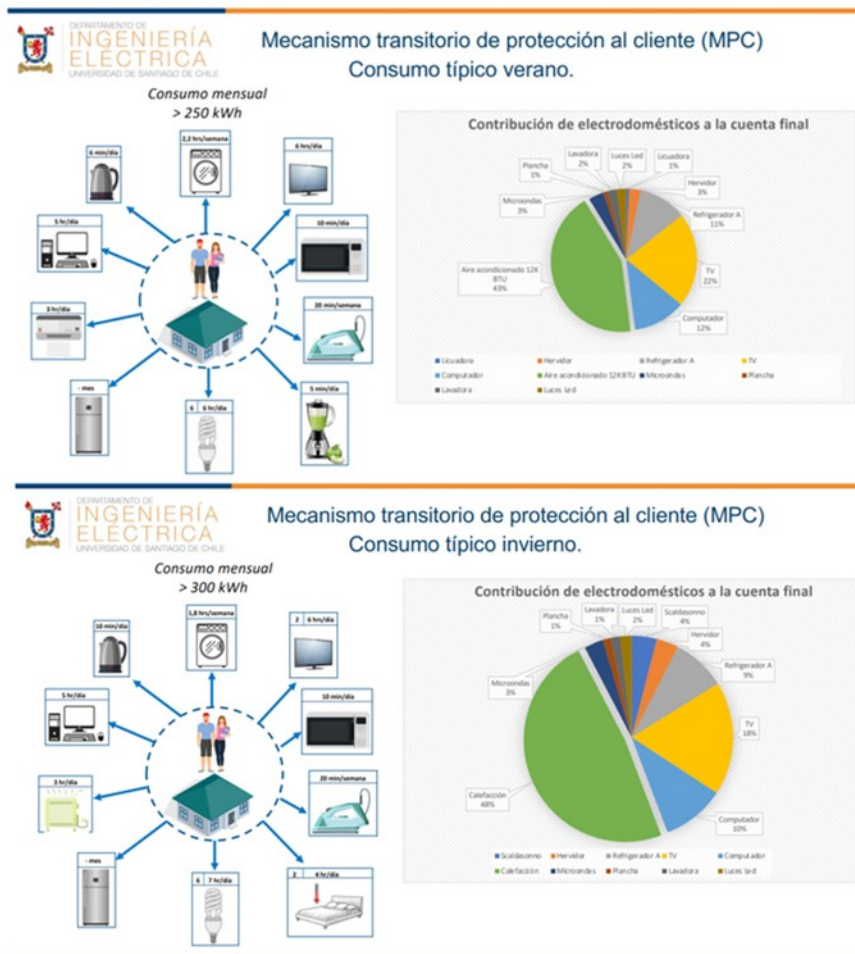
DEPARTAMENTO DE
INGENIERÍA
ELÉCTRICA
UNIVERSIDAD DE SANTIAGO DE CHILE

Mecanismo transitorio de protección al cliente (MPC)
Consumo típico verano.

Consumo mensual
> 250 kWh

6 min/día
2,2 hrs/semana
6 hrs/día
5 hr/día
10 min/día
3 hr/día
20 min/semana
- mes
6 | 6 hr/día
5 min/día

Contribución de electrodomésticos a la cuenta final

Plancha 1%
Lavadora 2%
Luces Led 2%
Licuadora 1%
Hervidor 3%
Microondas 3%
Refrigerador A 11%
Aire acondicionado 12K BTU 43%
TV 22%
Computador 12%

Licuadora | Hervidor | Refrigerador A | TV | Computador | Aire acondicionado 12K BTU | Microondas | Plancha | Lavadora | Luces led

DEPARTAMENTO DE
INGENIERÍA
ELÉCTRICA
UNIVERSIDAD DE SANTIAGO DE CHILE

Mecanismo transitorio de protección al cliente (MPC)
Consumo típico invierno.

Consumo mensual
> 300 kWh

10 min/día
1,8 hrs/semana
2 | 6 hrs/día
5 hr/día
10 min/día
3 hr/día
20 min/semana
- mes
6 | 7 hr/día
2 | 4 hr/día

Contribución de electrodomésticos a la cuenta final

Plancha 1%
Lavadora 1%
Luces Led 2%
Scaldasonno 4%
Hervidor 4%
Microondas 3%
Refrigerador A 9%
TV 18%
Calefacción 48%
Computador 10%

Scaldasonno | Hervidor | Refrigerador A | TV | Computador | Calefacción | Microondas | Plancha | Lavadora | Luces led